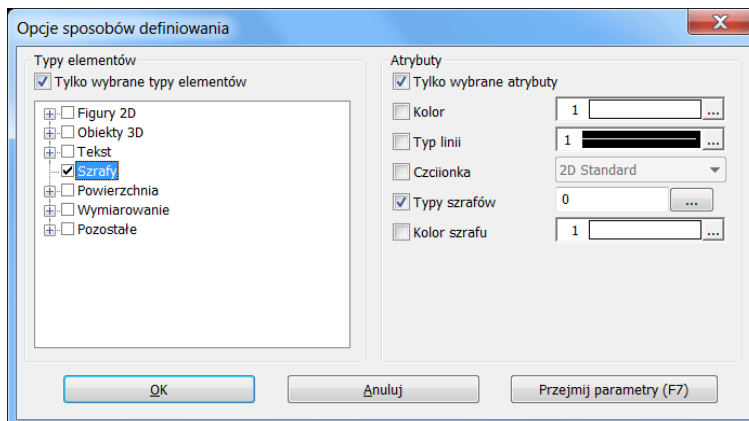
Opcje sposobów definiowania

Typy elementów
Tylko wybrane typy elementów
Figury 2D
Obiekty 3D
Tekst
Szrafy
Powierzchnia
Wymiarowanie
Pozostałe

Atrybuty
Tylko wybrane atrybuty
Kolor 1 ...
Typ linii 1 ...
Czciionka 2D Standard
Typy szrafów 0 ...
Kolor szrafu 1 ...

OK
Anuluj
Przejmij parametry (F7)